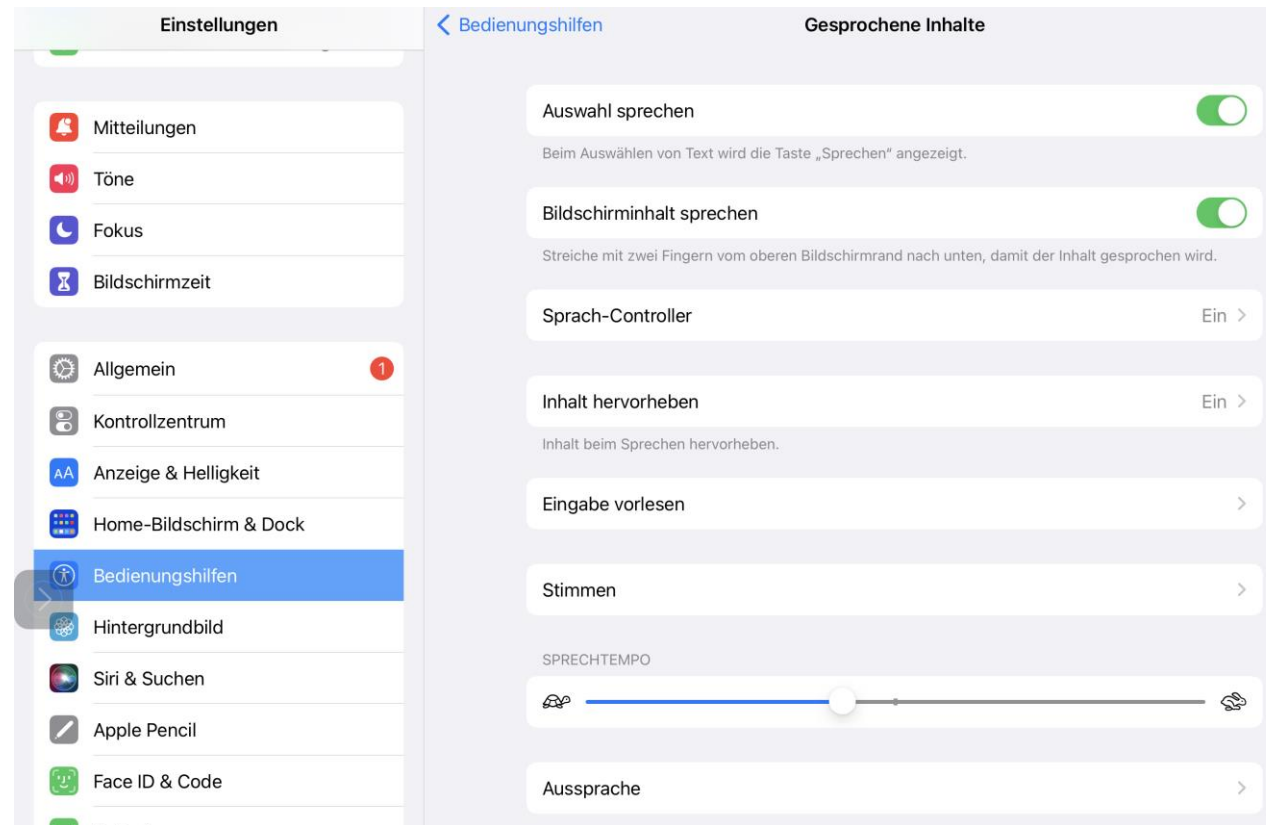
Einstellungen

Mitteilungen
Töne
Fokus
Bildschirmzeit

Allgemein 1
Kontrollzentrum
Anzeige & Helligkeit
Home-Bildschirm & Dock
Bedienungshilfen
Hintergrundbild
Siri & Suchen
Apple Pencil
Face ID & Code

< Bedienungshilfen
Gesprochene Inhalte

Auswahl sprechen
Beim Auswählen von Text wird die Taste „Sprechen" angezeigt.

Bildschirminhalt sprechen
Streiche mit zwei Fingern vom oberen Bildschirmrand nach unten, damit der Inhalt gesprochen wird.

Sprach-Controller Ein >

Inhalt hervorheben Ein >
Inhalt beim Sprechen hervorheben.

Eingabe vorlesen >

Stimmen >

SPRECHTEMPO

Aussprache >